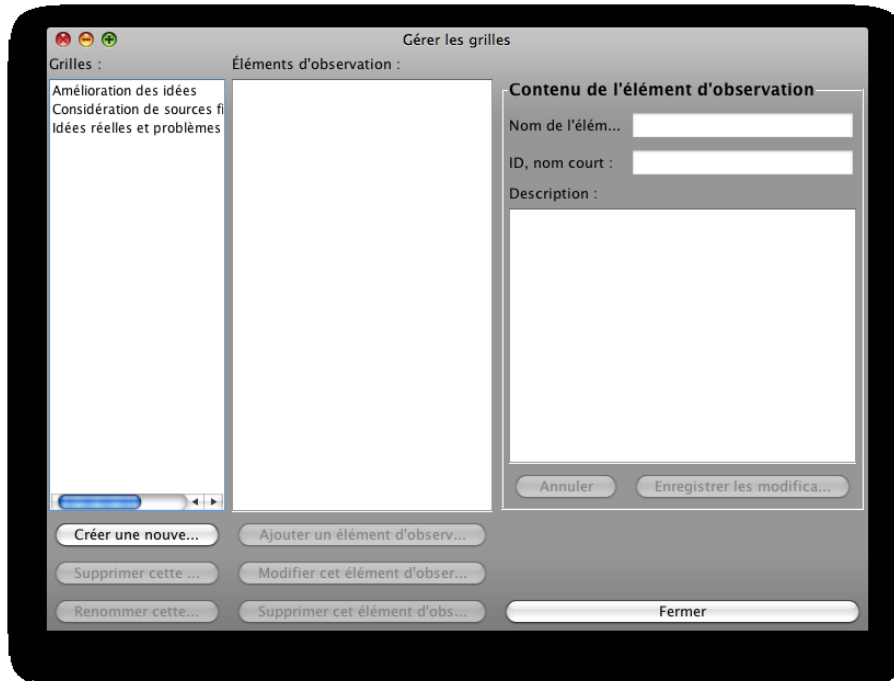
Gérer les grilles

Grilles :

Amélioration des idées
Considération de sources fi
Idées réelles et problèmes

Éléments d'observation :

Contenu de l'élément d'observation

Nom de l'élém...

ID, nom court :

Description :

Annuler

Enregistrer les modifica...

Créer une nouve...

Ajouter un élément d'observ...

Supprimer cette ...

Modifier cet élément d'obser...

Renommer cette...

Supprimer cet élément d'obs...

Fermer